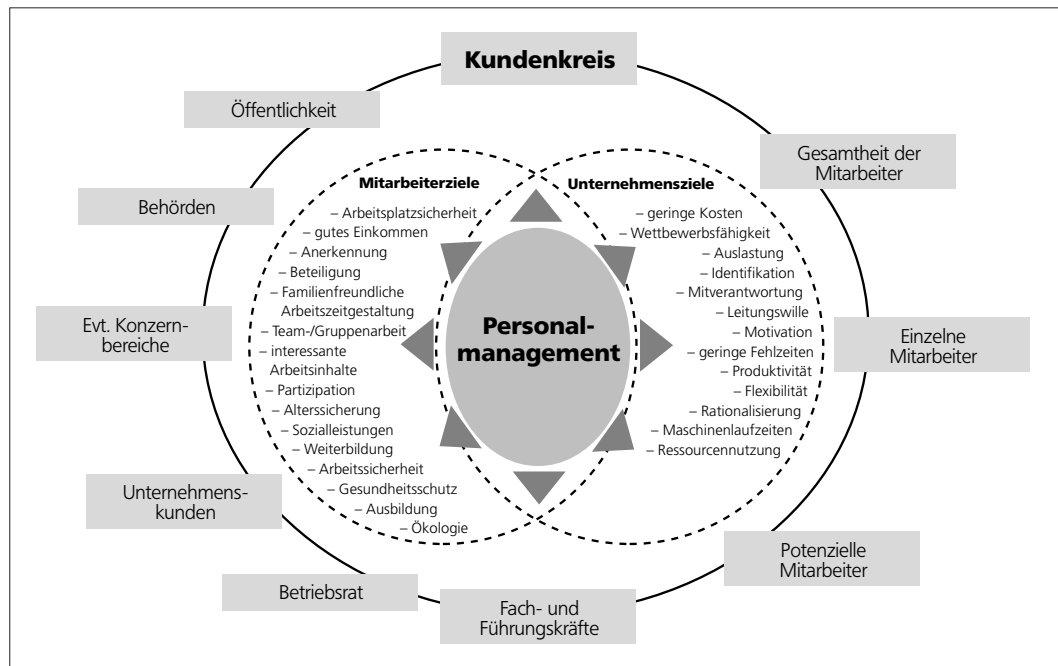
Kundenkreis

Öffentlichkeit

Gesamtheit der Mitarbeiter

Behörden

Mitarbeiterziele
– Arbeitsplatzsicherheit
– gutes Einkommen
– Anerkennung
– Beteiligung
– Familienfreundliche Arbeitszeitgestaltung
– Team-/Gruppenarbeit
– interessante Arbeitsinhalte
– Partizipation
– Alterssicherung
– Sozialleistungen
– Weiterbildung
– Arbeitssicherheit
– Gesundheitsschutz
– Ausbildung
– Ökologie

Unternehmensziele
– geringe Kosten
– Wettbewerbsfähigkeit
– Auslastung
– Identifikation
– Mitverantwortung
– Leitungswille
– Motivation
– geringe Fehlzeiten
– Produktivität
– Flexibilität
– Rationalisierung
– Maschinenlaufzeiten
– Ressourcennutzung

Personalmanagement

Evt. Konzernbereiche

Einzelne Mitarbeiter

Unternehmenskunden

Potenzielle Mitarbeiter

Betriebsrat

Fach- und Führungskräfte